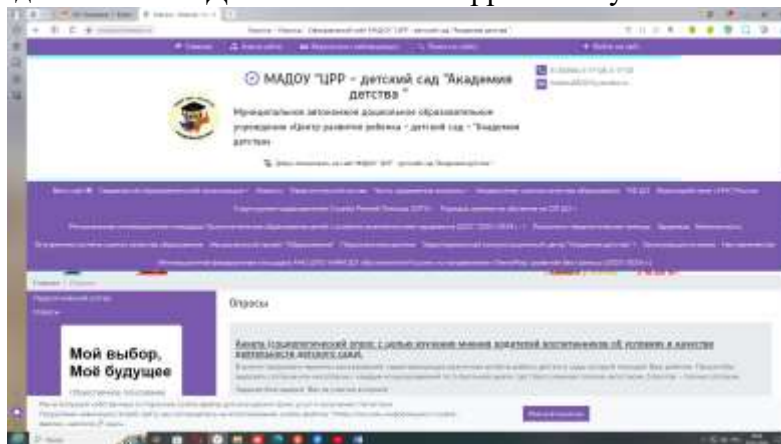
МАДОУ "ЦРР - детский сад "Академия детства "

Муниципальное автономное дошкольное образовательное учреждение «Центр развития ребенка - детский сад - "Академия детства»

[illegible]

Главная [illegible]

Опросы

Мой выбор, Мой будущее

Анкета (социологический опрос) с целью изучения мнения родителей воспитанников об условиях и качестве деятельности детского сада

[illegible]